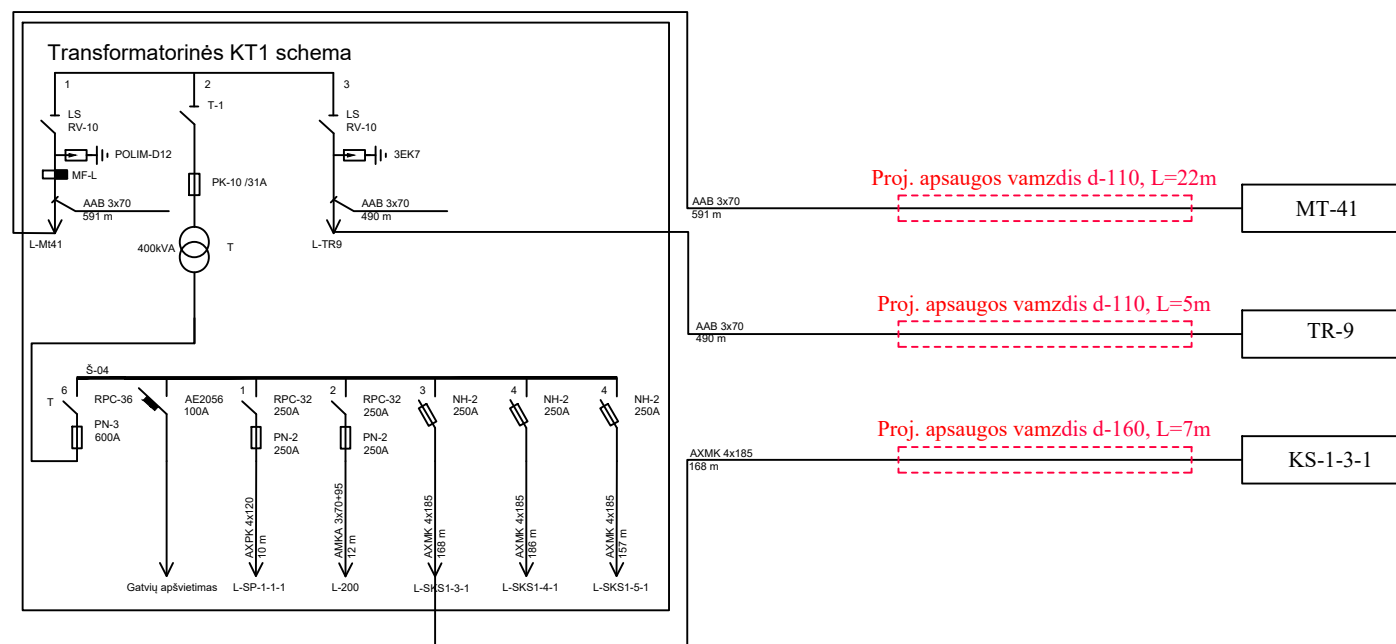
Transformatorinės KT1 schema

1
LS
RV-10
POLIM-D12
MF-L
AAB 3x70
591 m
L-Mt41

2
T-1
PK-10 /31A
400kVA
T

3
LS
RV-10
3EK7
AAB 3x70
490 m
L-TR9

Š-04
T
6
RPC-36
PN-3
600A
AE2056
100A
Gatvių apšvietimas

1
RPC-32
250A
PN-2
250A
AXPK 4x120
10 m
L-SP-1-1-1

2
RPC-32
250A
PN-2
250A
AMKA 3x70+95
12 m
L-200

3
NH-2
250A
AXMK 4x185
168 m
L-SKS1-3-1

4
NH-2
250A
AXMK 4x185
186 m
L-SKS1-4-1

4
NH-2
250A
AXMK 4x185
157 m
L-SKS1-5-1

Proj. apsaugos vamzdis d-110, L=22m
AAB 3x70
591 m
MT-41

Proj. apsaugos vamzdis d-110, L=5m
AAB 3x70
490 m
TR-9

Proj. apsaugos vamzdis d-160, L=7m
AXMK 4x185
168 m
KS-1-3-1